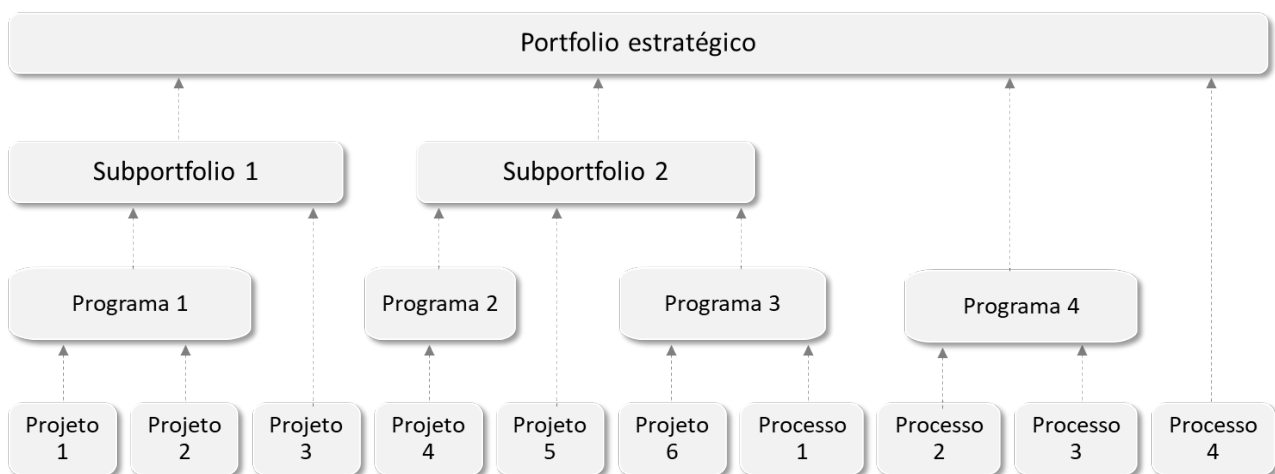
Portfolio estratégico

Subportfolio 1

Subportfolio 2

Programa 1

Programa 2

Programa 3

Programa 4

Projeto 1

Projeto 2

Projeto 3

Projeto 4

Projeto 5

Projeto 6

Processo 1

Processo 2

Processo 3

Processo 4